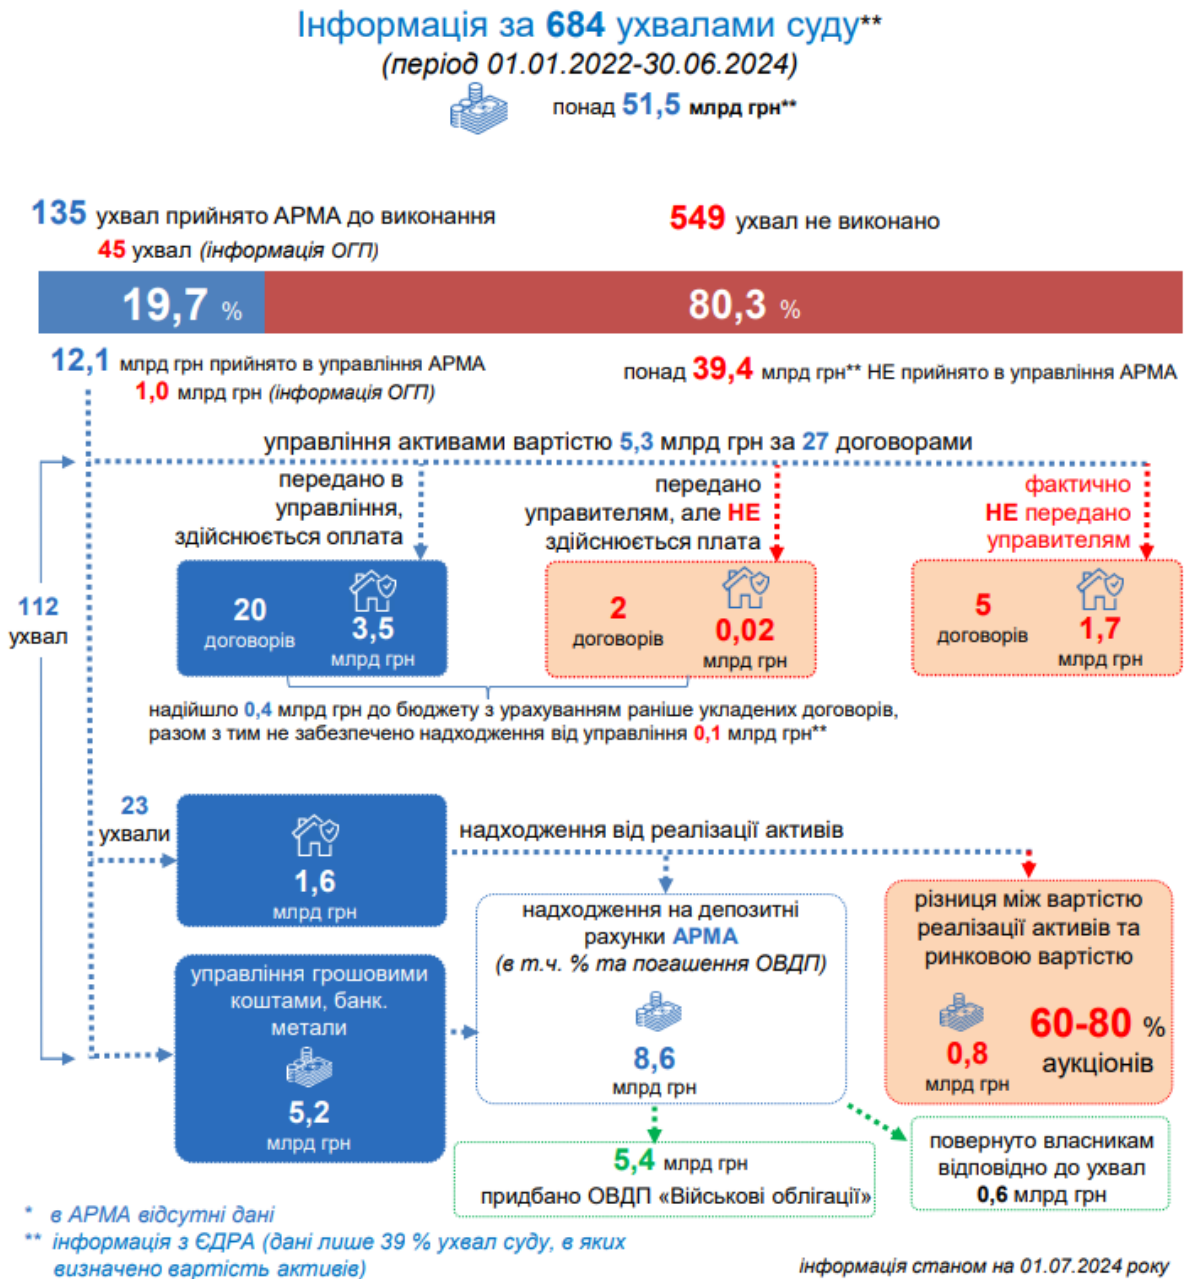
Інформація за 684 ухвалами суду**
(період 01.01.2022-30.06.2024)

понад 51,5 млрд грн**

135 ухвал прийнято АРМА до виконання
45 ухвал (інформація ОГП)

549 ухвал не виконано

19,7 %

80,3 %

12,1 млрд грн прийнято в управління АРМА
1,0 млрд грн (інформація ОГП)

понад 39,4 млрд грн** НЕ прийнято в управління АРМА

управління активами вартістю 5,3 млрд грн за 27 договорами

передано в управління, здійснюється оплата

передано управителям, але НЕ здійснюється плата

фактично НЕ передано управителям

112 ухвал

20 договорів 3,5 млрд грн

2 договорів 0,02 млрд грн

5 договорів 1,7 млрд грн

надійшло 0,4 млрд грн до бюджету з урахуванням раніше укладених договорів, разом з тим не забезпечено надходження від управління 0,1 млрд грн**

23 ухвали

1,6 млрд грн

надходження від реалізації активів

надходження на депозитні рахунки АРМА (в т.ч. % та погашення ОВДП)

8,6 млрд грн

різниця між вартістю реалізації активів та ринковою вартістю

0,8 млрд грн

60-80 % аукціонів

управління грошовими коштами, банк. метали

5,2 млрд грн

5,4 млрд грн
придбано ОВДП «Військові облігації»

повернуто власникам відповідно до ухвал
0,6 млрд грн

* в АРМА відсутні дані
** інформація з ЄДРА (дані лише 39 % ухвал суду, в яких визначено вартість активів)

інформація станом на 01.07.2024 року